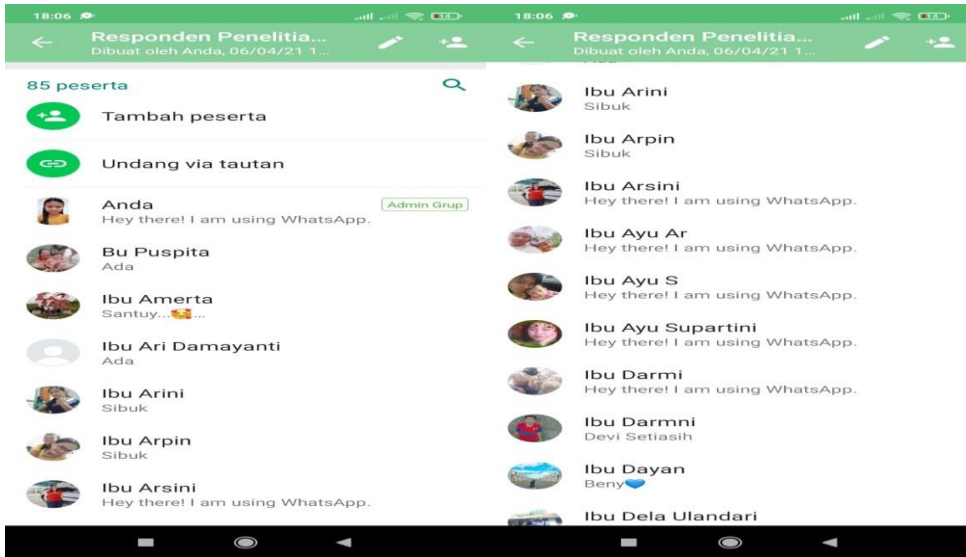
18:06

Responden Penelitia...
Dibuat oleh Anda, 06/04/21 1...

85 peserta

Tambah peserta

Undang via tautan

Anda
Hey there! I am using WhatsApp.
Admin Grup

Bu Puspita
Ada

Ibu Amerta
Santuy...

Ibu Ari Damayanti
Ada

Ibu Arini
Sibuk

Ibu Arpin
Sibuk

Ibu Arsini
Hey there! I am using WhatsApp.

18:06

Responden Penelitia...
Dibuat oleh Anda, 06/04/21 1...

Ibu Arini
Sibuk

Ibu Arpin
Sibuk

Ibu Arsini
Hey there! I am using WhatsApp.

Ibu Ayu Ar
Hey there! I am using WhatsApp.

Ibu Ayu S
Hey there! I am using WhatsApp.

Ibu Ayu Supartini
Hey there! I am using WhatsApp.

Ibu Darmi
Hey there! I am using WhatsApp.

Ibu Darmni
Devi Setiasih

Ibu Dayan
Beny

Ibu Dela Ulandari